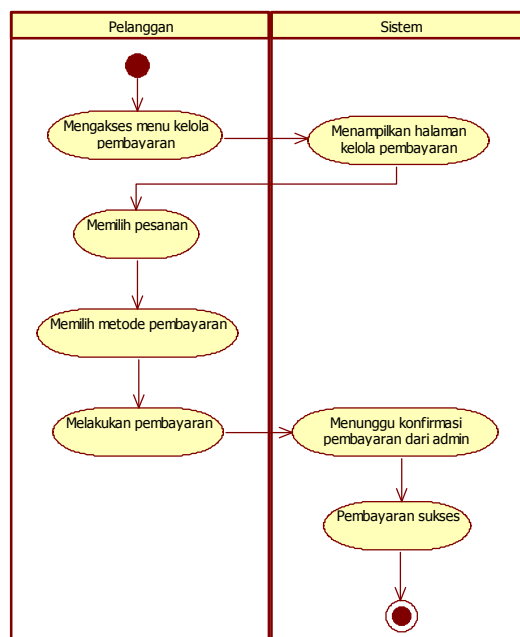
Pelanggan

Sistem

Mengakses menu kelola pembayaran

Menampilkan halaman kelola pembayaran

Memilih pesanan

Memilih metode pembayaran

Melakukan pembayaran

Menunggu konfirmasi pembayaran dari admin

Pembayaran sukses